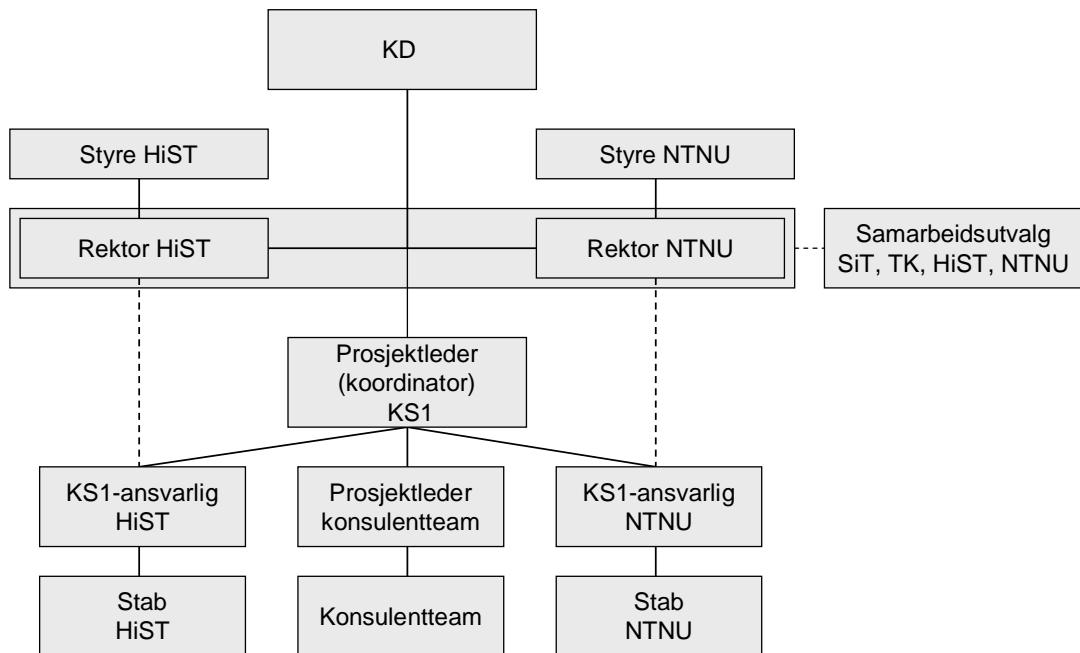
KD

Styre HiST

Styre NTNU

Rektor HiST

Rektor NTNU

Samarbeidsutvalg SiT, TK, HiST, NTNU

Prosjektleder (koordinator) KS1

KS1-ansvarlig HiST

Prosjektleder konsulentteam

KS1-ansvarlig NTNU

Stab HiST

Konsulentteam

Stab NTNU